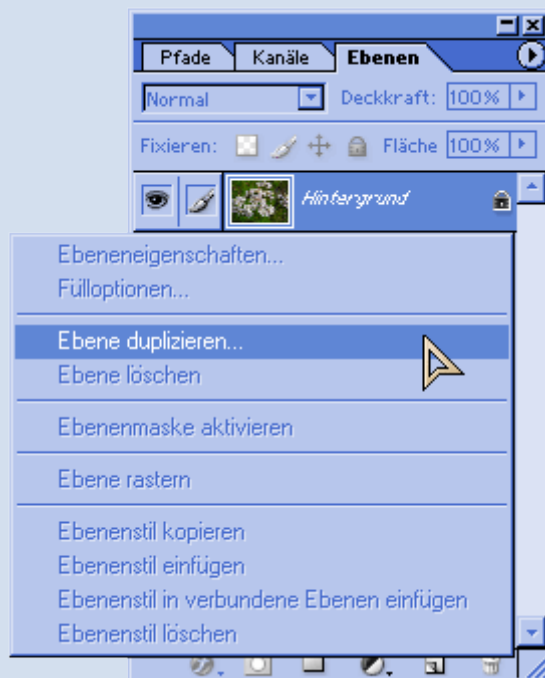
Pfade
Kanäle
Ebenen

Normal
Deckkraft: 100%

Fixieren:
Fläche 100%

Hintergrund

Ebeneneigenschaften...
Fülloptionen...

Ebene duplizieren...
Ebene löschen

Ebenenmaske aktivieren

Ebene rastern

Ebenenstil kopieren
Ebenenstil einfügen
Ebenenstil in verbundene Ebenen einfügen
Ebenenstil löschen